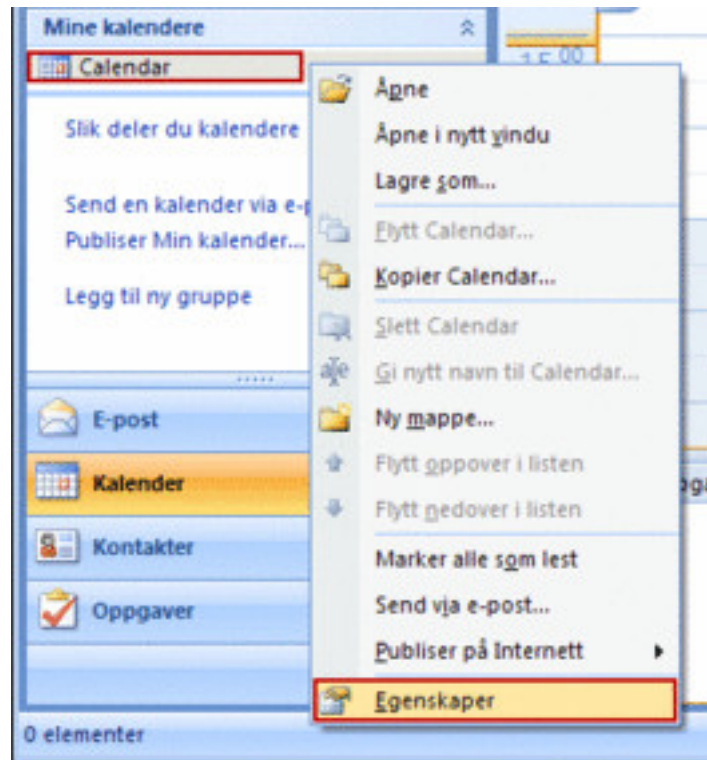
Mine kalendere

Calendar

Slik deler du kalendere

Send en kalender via e-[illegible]

Publiser Min kalender...

Legg til ny gruppe

E-post

Kalender

Kontakter

Oppgaver

0 elementer

15 00

Åpne

Åpne i nytt vindu

Lagre som...

Flytt Calendar...

Kopier Calendar...

Slett Calendar

Gi nytt navn til Calendar...

Ny mappe...

Flytt oppover i listen

Flytt nedover i listen

Marker alle som lest

Send via e-post...

Publiser på Internett

Egenskaper